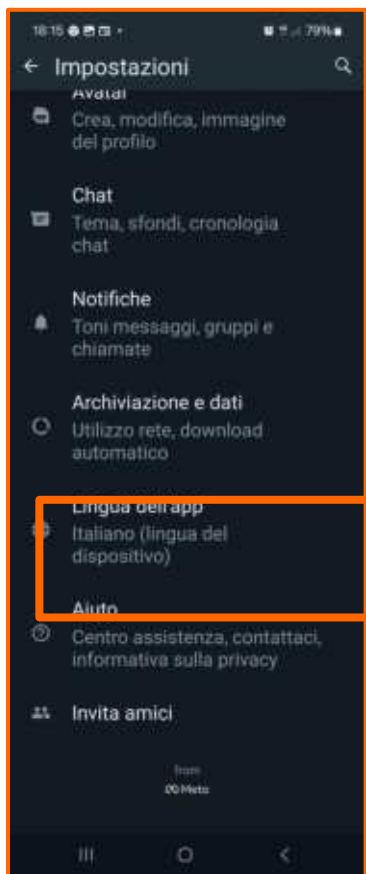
18:15 79%

Impostazioni

Avatar
Crea, modifica, immagine del profilo

Chat
Tema, sfondi, cronologia chat

Notifiche
Toni messaggi, gruppi e chiamate

Archiviazione e dati
Utilizzo rete, download automatico

Lingua dell'app
Italiano (lingua del dispositivo)

Aiuto
Centro assistenza, contattaci, informativa sulla privacy

Invita amici

from
Meta